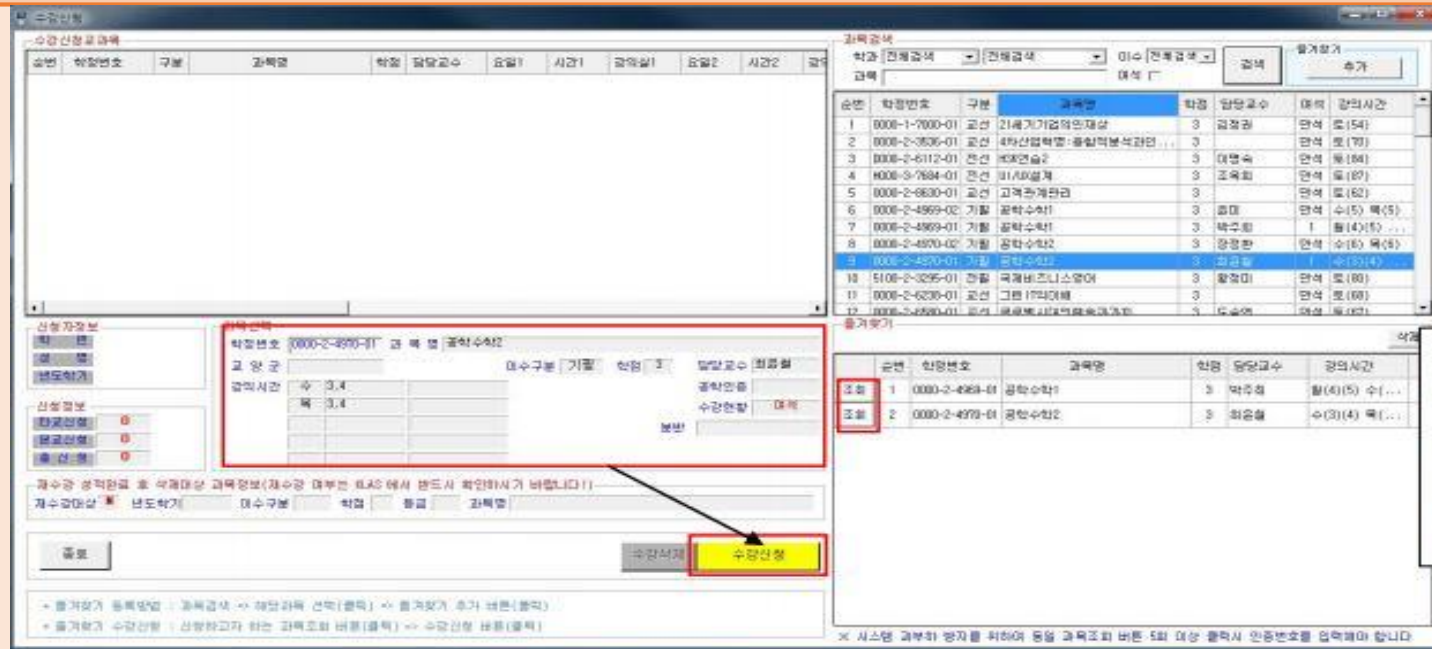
수강신청

수강신청교과목

| 순번 | 학정번호 | 구분 | 과목명 | 학점 | 담당교수 | 요일1 | 시간1 | 강의실1 | 요일2 | 시간2 | 강의 |
|---|---|---|---|---|---|---|---|---|---|---|---|

신청자정보
학번
성명
년도학기

신청정보
타교신청 0
본교신청 0
총신청 0

과목선택
학정번호 0000-2-4970-01 교과목명 공학수학2
교양군
이수구분 기필 학점 3 담당교수 최윤철
강의시간 수 3,4
목 3,4
공학인증
수강현황 여석
분반

재수강 성적완료 후 삭제대상 과목정보(재수강 여부는 ILAS에서 반드시 확인하시기 바랍니다!)
재수강대상 년도학기 이수구분 학점 등급 과목명

종료
수강삭제 수강신청

＊즐겨찾기 등록방법 : 과목검색 -> 해당과목 선택(클릭) -> 즐겨찾기 추가 버튼(클릭)
＊즐겨찾기 수강신청 : 신청하고자 하는 과목조회 버튼(클릭) -> 수강신청 버튼(클릭)

과목검색
학과 전체검색 전체검색 이수 전체검색 검색
과목 여석
즐겨찾기 추가

| 순번 | 학정번호 | 구분 | 과목명 | 학점 | 담당교수 | 여석 | 강의시간 |
|---|---|---|---|---|---|---|---|
| 1 | 0000-1-7800-01 | 교선 | 21세기기업의인재상 | 3 | 김정권 | 만석 | 토(54) |
| 2 | 0000-2-3536-01 | 교선 | 4차산업혁명:융합적분석관련... | 3 | | 만석 | 토(70) |
| 3 | 0000-2-6112-01 | 전선 | HCI연습2 | 3 | 이명숙 | 만석 | 월(84) |
| 4 | H000-3-7684-01 | 전선 | UI/UX설계 | 3 | 조옥희 | 만석 | 토(87) |
| 5 | 0000-2-8630-01 | 교선 | 고객관계관리 | 3 | | 만석 | 토(62) |
| 6 | 0000-2-4969-02 | 기필 | 공학수학1 | 3 | 홍미 | 만석 | 수(5) 목(5) |
| 7 | 0000-2-4969-01 | 기필 | 공학수학1 | 3 | 박주희 | 1 | 월(4)(5)... |
| 8 | 0000-2-4970-02 | 기필 | 공학수학2 | 3 | 장경환 | 만석 | 수(6) 목(6) |
| 9 | 0000-2-4970-01 | 기필 | 공학수학2 | 3 | 최윤철 | 1 | 수(3)(4)... |
| 10 | 5100-2-3295-01 | 전필 | 국제비즈니스영어 | 3 | 황정미 | 만석 | 토(80) |
| 11 | 0000-2-6236-01 | 교선 | 그린IT의이해 | 3 | | 만석 | 토(68) |
| 12 | 0000-2-6580-01 | 교선 | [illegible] | 3 | 도승연 | 만석 | 토(62) |

즐겨찾기
삭제

| | 순번 | 학정번호 | 과목명 | 학점 | 담당교수 | 강의시간 |
|---|---|---|---|---|---|---|
| 조회 | 1 | 0000-2-4969-01 | 공학수학1 | 3 | 박주희 | 월(4)(5) 수(... |
| 조회 | 2 | 0000-2-4970-01 | 공학수학2 | 3 | 최윤철 | 수(3)(4) 목(... |

※ 시스템 과부하 방지를 위하여 동일 과목조회 버튼 5회 이상 클릭시 인증번호를 입력해야 합니다